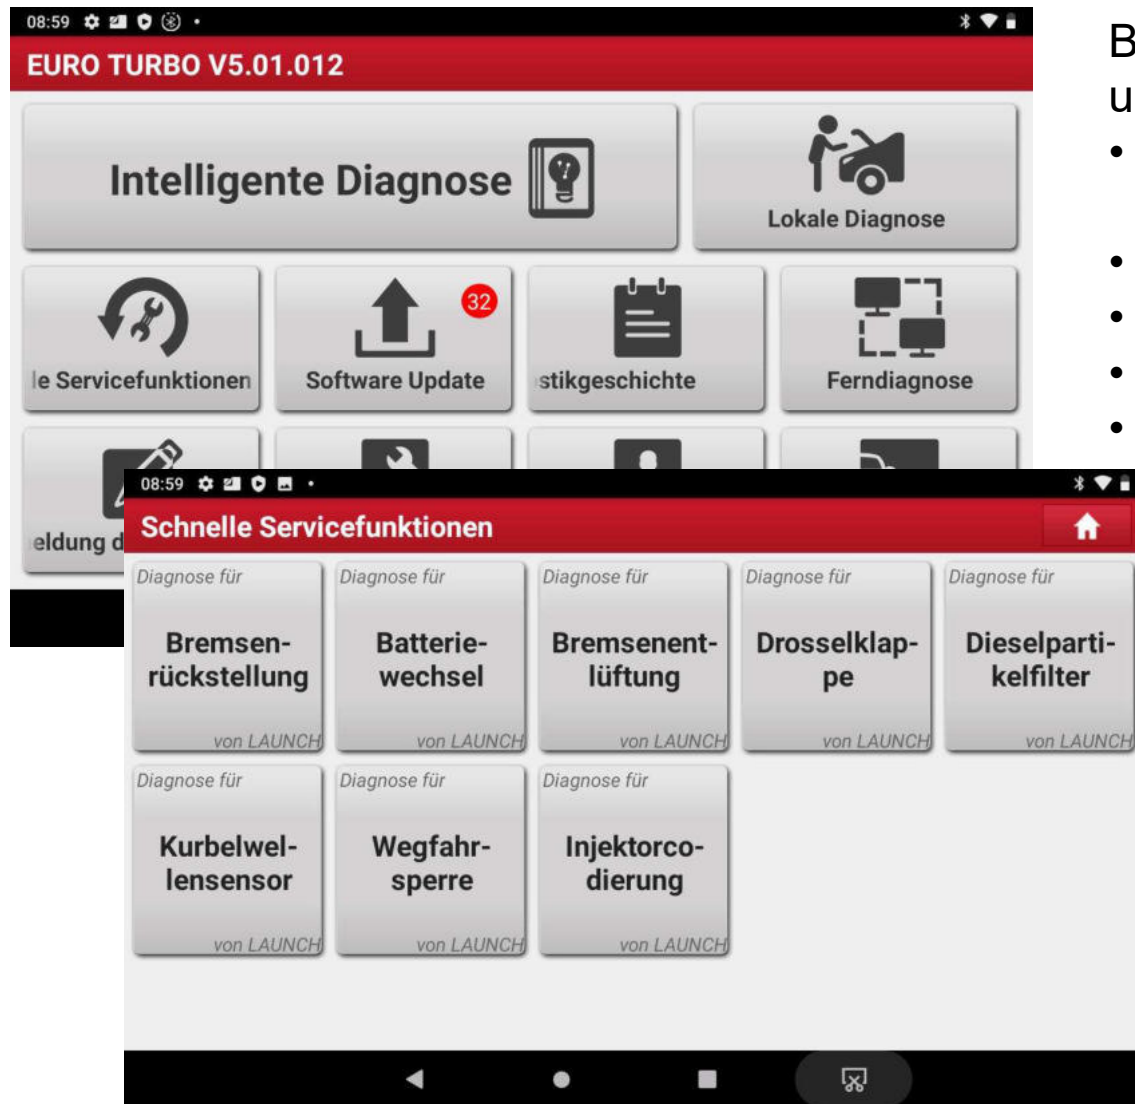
08:59

EURO TURBO V5.01.012

Intelligente Diagnose

Lokale Diagnose

le Servicefunktionen

32

Software Update

stikgeschichte

Ferndiagnose

eldung d

B
u
•
•
•
•
•

08:59

Schnelle Servicefunktionen

| Diagnose für Bremsenrückstellung von LAUNCH | Diagnose für Batteriewechsel von LAUNCH | Diagnose für Bremsenentlüftung von LAUNCH | Diagnose für Drosselklappe von LAUNCH | Diagnose für Dieselpartikelfilter von LAUNCH |
|---|---|---|---|---|
| Diagnose für Kurbelwellensensor von LAUNCH | Diagnose für Wegfahrsperre von LAUNCH | Diagnose für Injektorcodierung von LAUNCH | | |